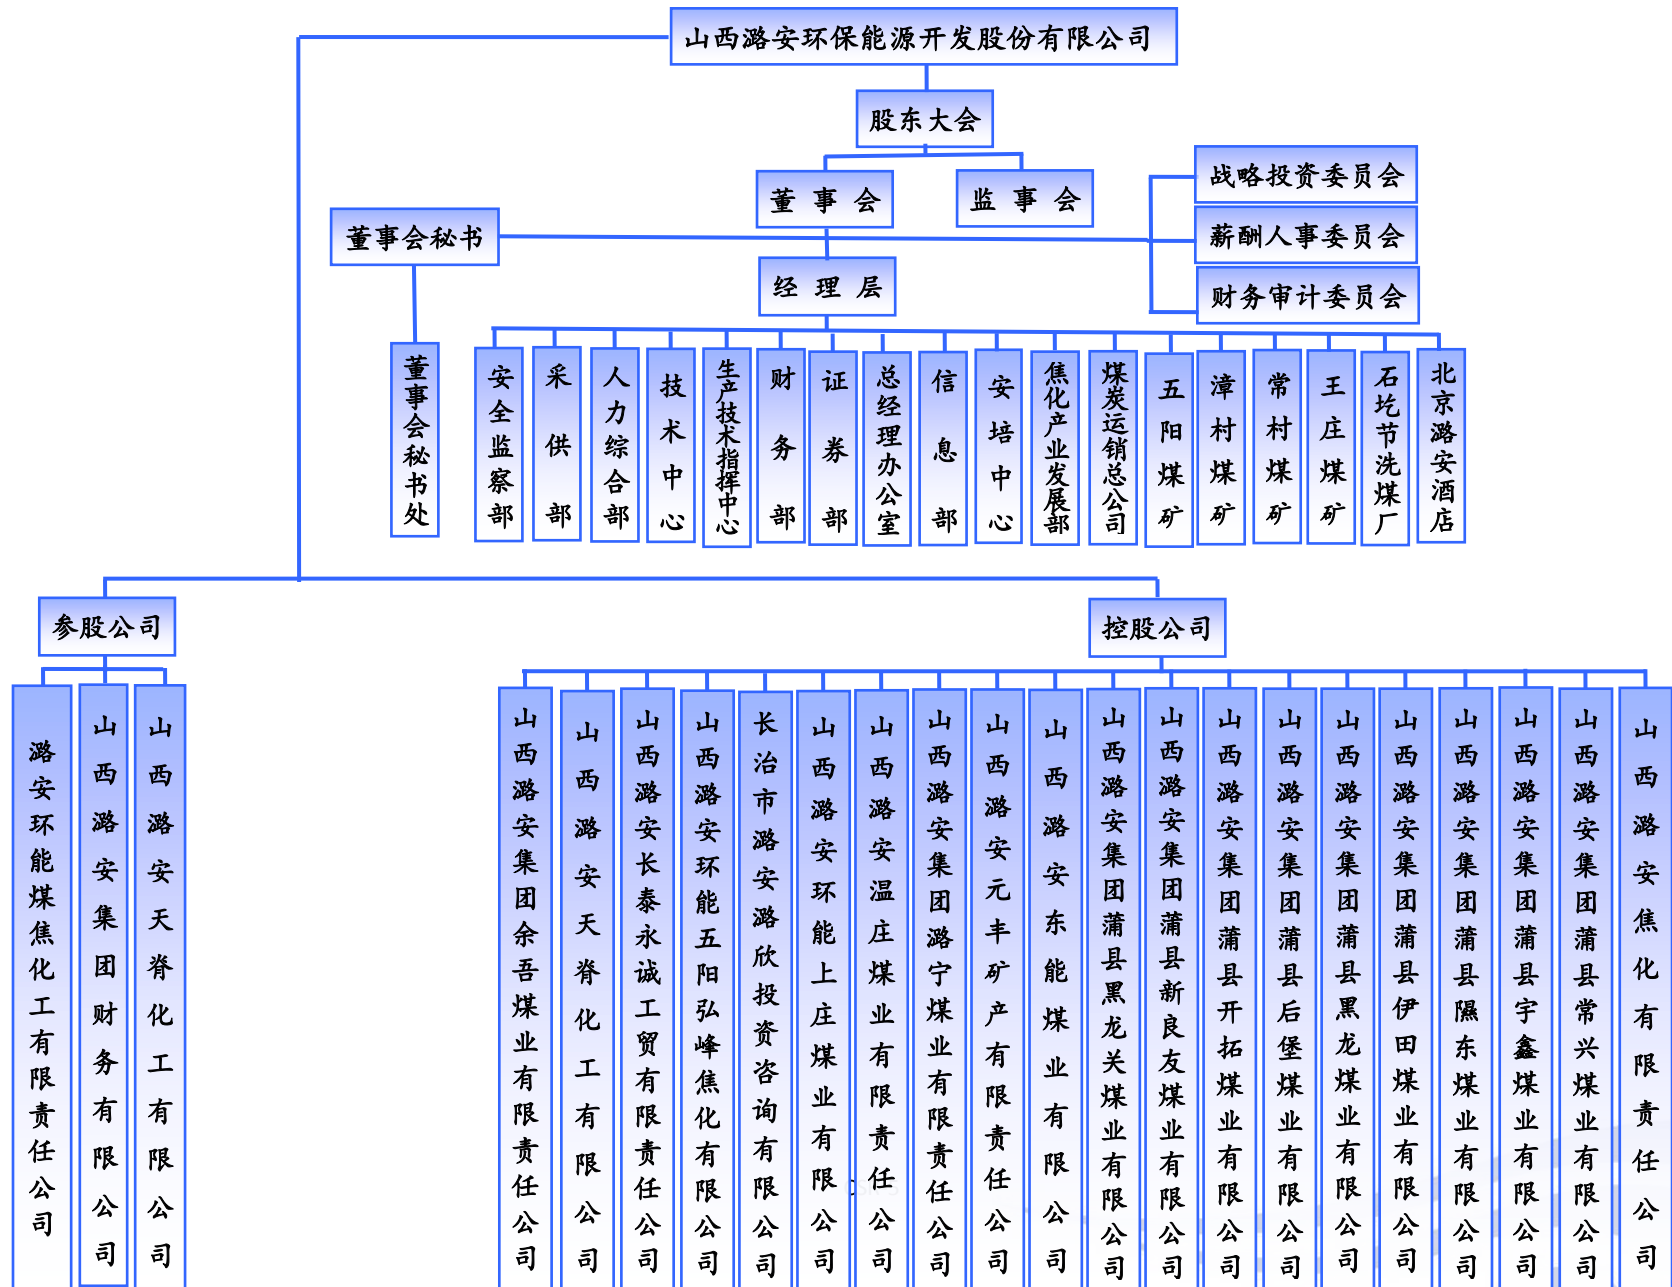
山西潞安环保能源开发股份有限公司

股东大会

董事会

监事会

战略投资委员会

薪酬人事委员会

财务审计委员会

董事会秘书

经理层

董事会秘书处

安全监察部

采供部

人力综合部

技术中心

生产技术指挥中心

财务部

证券部

总经理办公室

信息部

安培中心

焦化产业发展部

煤炭运销总公司

五阳煤矿

漳村煤矿

常村煤矿

王庄煤矿

石圪节洗煤厂

北京潞安酒店

参股公司

控股公司

潞安环能煤焦化工有限责任公司

山西潞安集团财务有限公司

山西潞安天脊化工有限公司

山西潞安集团余吾煤业有限责任公司

山西潞安天脊化工有限公司

山西潞安长泰永诚工贸有限责任公司

山西潞安环能五阳弘峰焦化有限公司

长治市潞安潞欣投资咨询有限公司

山西潞安环能上庄煤业有限公司

山西潞安温庄煤业有限责任公司

山西潞安集团潞宁煤业有限责任公司

山西潞安元丰矿产有限责任公司

山西潞安东能煤业有限公司

山西潞安集团蒲县黑龙关煤业有限公司

山西潞安集团蒲县新良友煤业有限公司

山西潞安集团蒲县开拓煤业有限公司

山西潞安集团蒲县后堡煤业有限公司

山西潞安集团蒲县黑龙煤业有限公司

山西潞安集团蒲县伊田煤业有限公司

山西潞安集团蒲县隰东煤业有限公司

山西潞安集团蒲县宇鑫煤业有限公司

山西潞安集团蒲县常兴煤业有限公司

山西潞安焦化有限责任公司